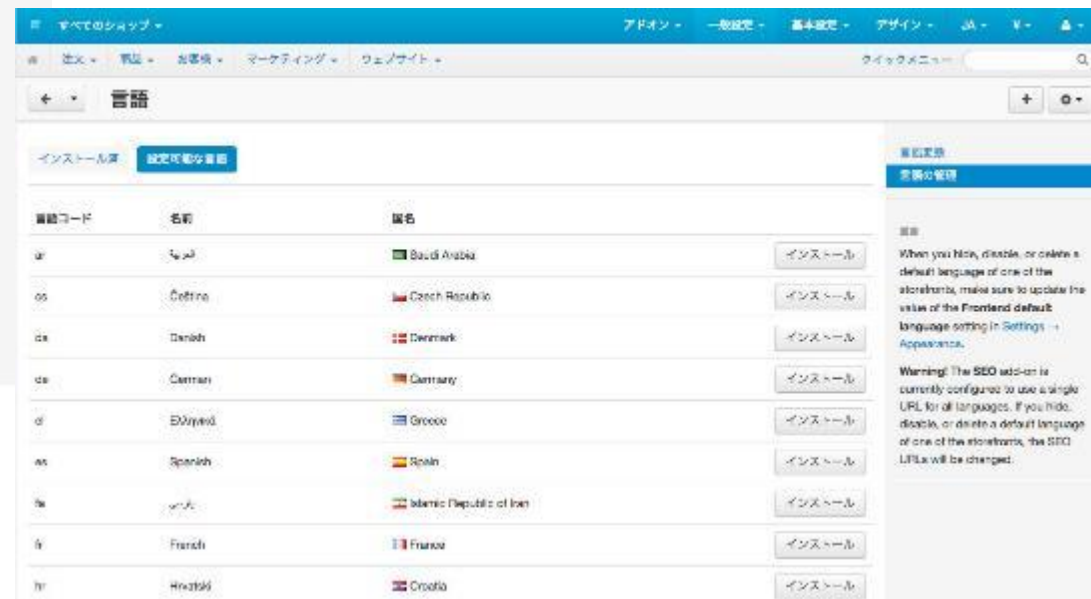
すべてのショップ ▾

アドオン ▾ 一般設定 ▾ 基本設定 ▾ デザイン ▾ JA ▾ ¥ ▾

注文 ▾ 商品 ▾ お客様 ▾ マーケティング ▾ ウェブサイト ▾

クイックメニュー

言語

インストール済 設定可能な言語

| 言語コード | 名前 | 国名 | |
|---|---|---|---|
| ar | العربية | Saudi Arabia | インストール |
| cs | Čeština | Czech Republic | インストール |
| da | Danish | Denmark | インストール |
| de | German | Germany | インストール |
| el | Ελληνικά | Greece | インストール |
| es | Spanish | Spain | インストール |
| fa | فارسی | Islamic Republic of Iran | インストール |
| fr | French | France | インストール |
| hr | Hrvatski | Croatia | インストール |

言語変数
言語の管理

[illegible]

When you hide, disable, or delete a default language of one of the storefronts, make sure to update the value of the Frontend default language setting in Settings → Appearance.

Warning! The SEO add-on is currently configured to use a single URL for all languages. If you hide, disable, or delete a default language of one of the storefronts, the SEO URLs will be changed.